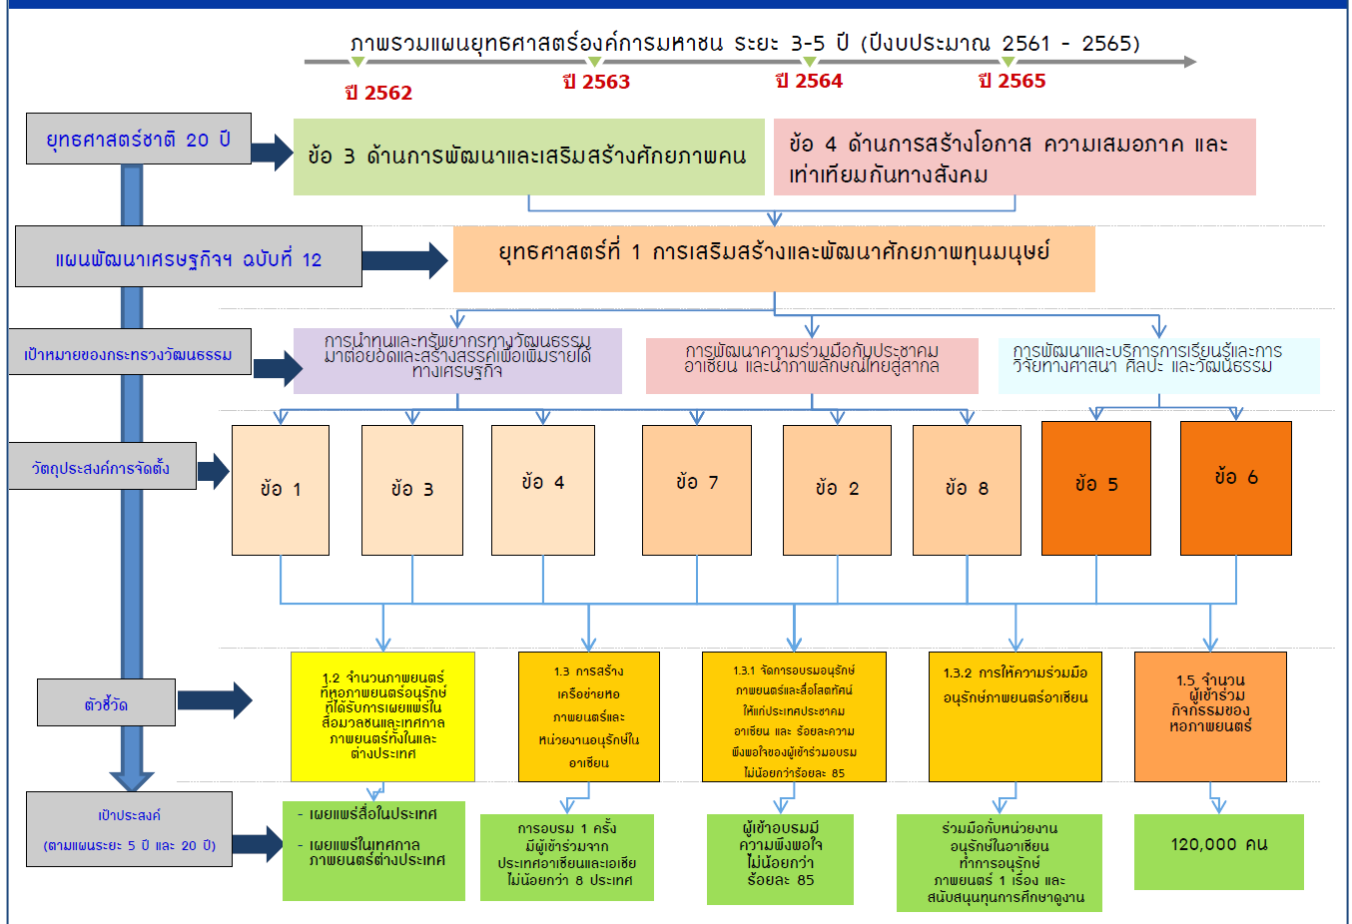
ภาพรวมแผนยุทธศาสตร์องค์การมหาชน ระยะ 3-5 ปี (ปีงบประมาณ 2561 - 2565)

ปี 2562
ปี 2563
ปี 2564
ปี 2565

ยุทธศาสตร์ชาติ 20 ปี

ข้อ 3 ด้านการพัฒนาและเสริมสร้างศักยภาพคน

ข้อ 4 ด้านการสร้างโอกาส ความเสมอภาค และเท่าเทียมกันทางสังคม

แผนพัฒนาเศรษฐกิจฯ ฉบับที่ 12

ยุทธศาสตร์ที่ 1 การเสริมสร้างและพัฒนาศักยภาพทุนมนุษย์

เป้าหมายของกระทรวงวัฒนธรรม

การนำทุนและทรัพยากรทางวัฒนธรรมมาต่อยอดและสร้างสรรค์เพื่อเพิ่มรายได้ทางเศรษฐกิจ

การพัฒนาความร่วมมือกับประชาคมอาเซียน และนำภาพลักษณ์ไทยสู่สากล

การพัฒนาและบริการการเรียนรู้และการวิจัยทางศาสนา ศิลปะ และวัฒนธรรม

วัตถุประสงค์การจัดตั้ง

ข้อ 1
ข้อ 3
ข้อ 4
ข้อ 7
ข้อ 2
ข้อ 8
ข้อ 5
ข้อ 6

ตัวชี้วัด

1.2 จำนวนภาพยนตร์ที่หอภาพยนตร์อนุรักษ์ที่ได้รับการเผยแพร่ในสื่อมวลชนและเทศกาลภาพยนตร์ทั้งในและต่างประเทศ

1.3 การสร้างเครือข่ายหอภาพยนตร์และหน่วยงานอนุรักษ์ในอาเซียน

1.3.1 จัดการอบรมอนุรักษ์ภาพยนตร์และสื่อโสตทัศน์ให้แก่ประเทศประชาคมอาเซียน และ ร้อยละความพึงพอใจของผู้เข้าร่วมอบรมไม่น้อยกว่าร้อยละ 85

1.3.2 การให้ความร่วมมืออนุรักษ์ภาพยนตร์อาเซียน

1.5 จำนวนผู้เข้าร่วมกิจกรรมของหอภาพยนตร์

เป้าประสงค์
(ตามแผนระยะ 5 ปี และ 20 ปี)

- เผยแพร่สื่อในประเทศ
- เผยแพร่ในเทศกาลภาพยนตร์ต่างประเทศ

การอบรม 1 ครั้ง มีผู้เข้าร่วมจากประเทศอาเซียนและเอเชียไม่น้อยกว่า 8 ประเทศ

ผู้เข้าอบรมมีความพึงพอใจไม่น้อยกว่าร้อยละ 85

ร่วมมือกับหน่วยงานอนุรักษ์ในอาเซียนทำการอนุรักษ์ภาพยนตร์ 1 เรื่อง และสนับสนุนทุนการศึกษาดูงาน

120,000 คน